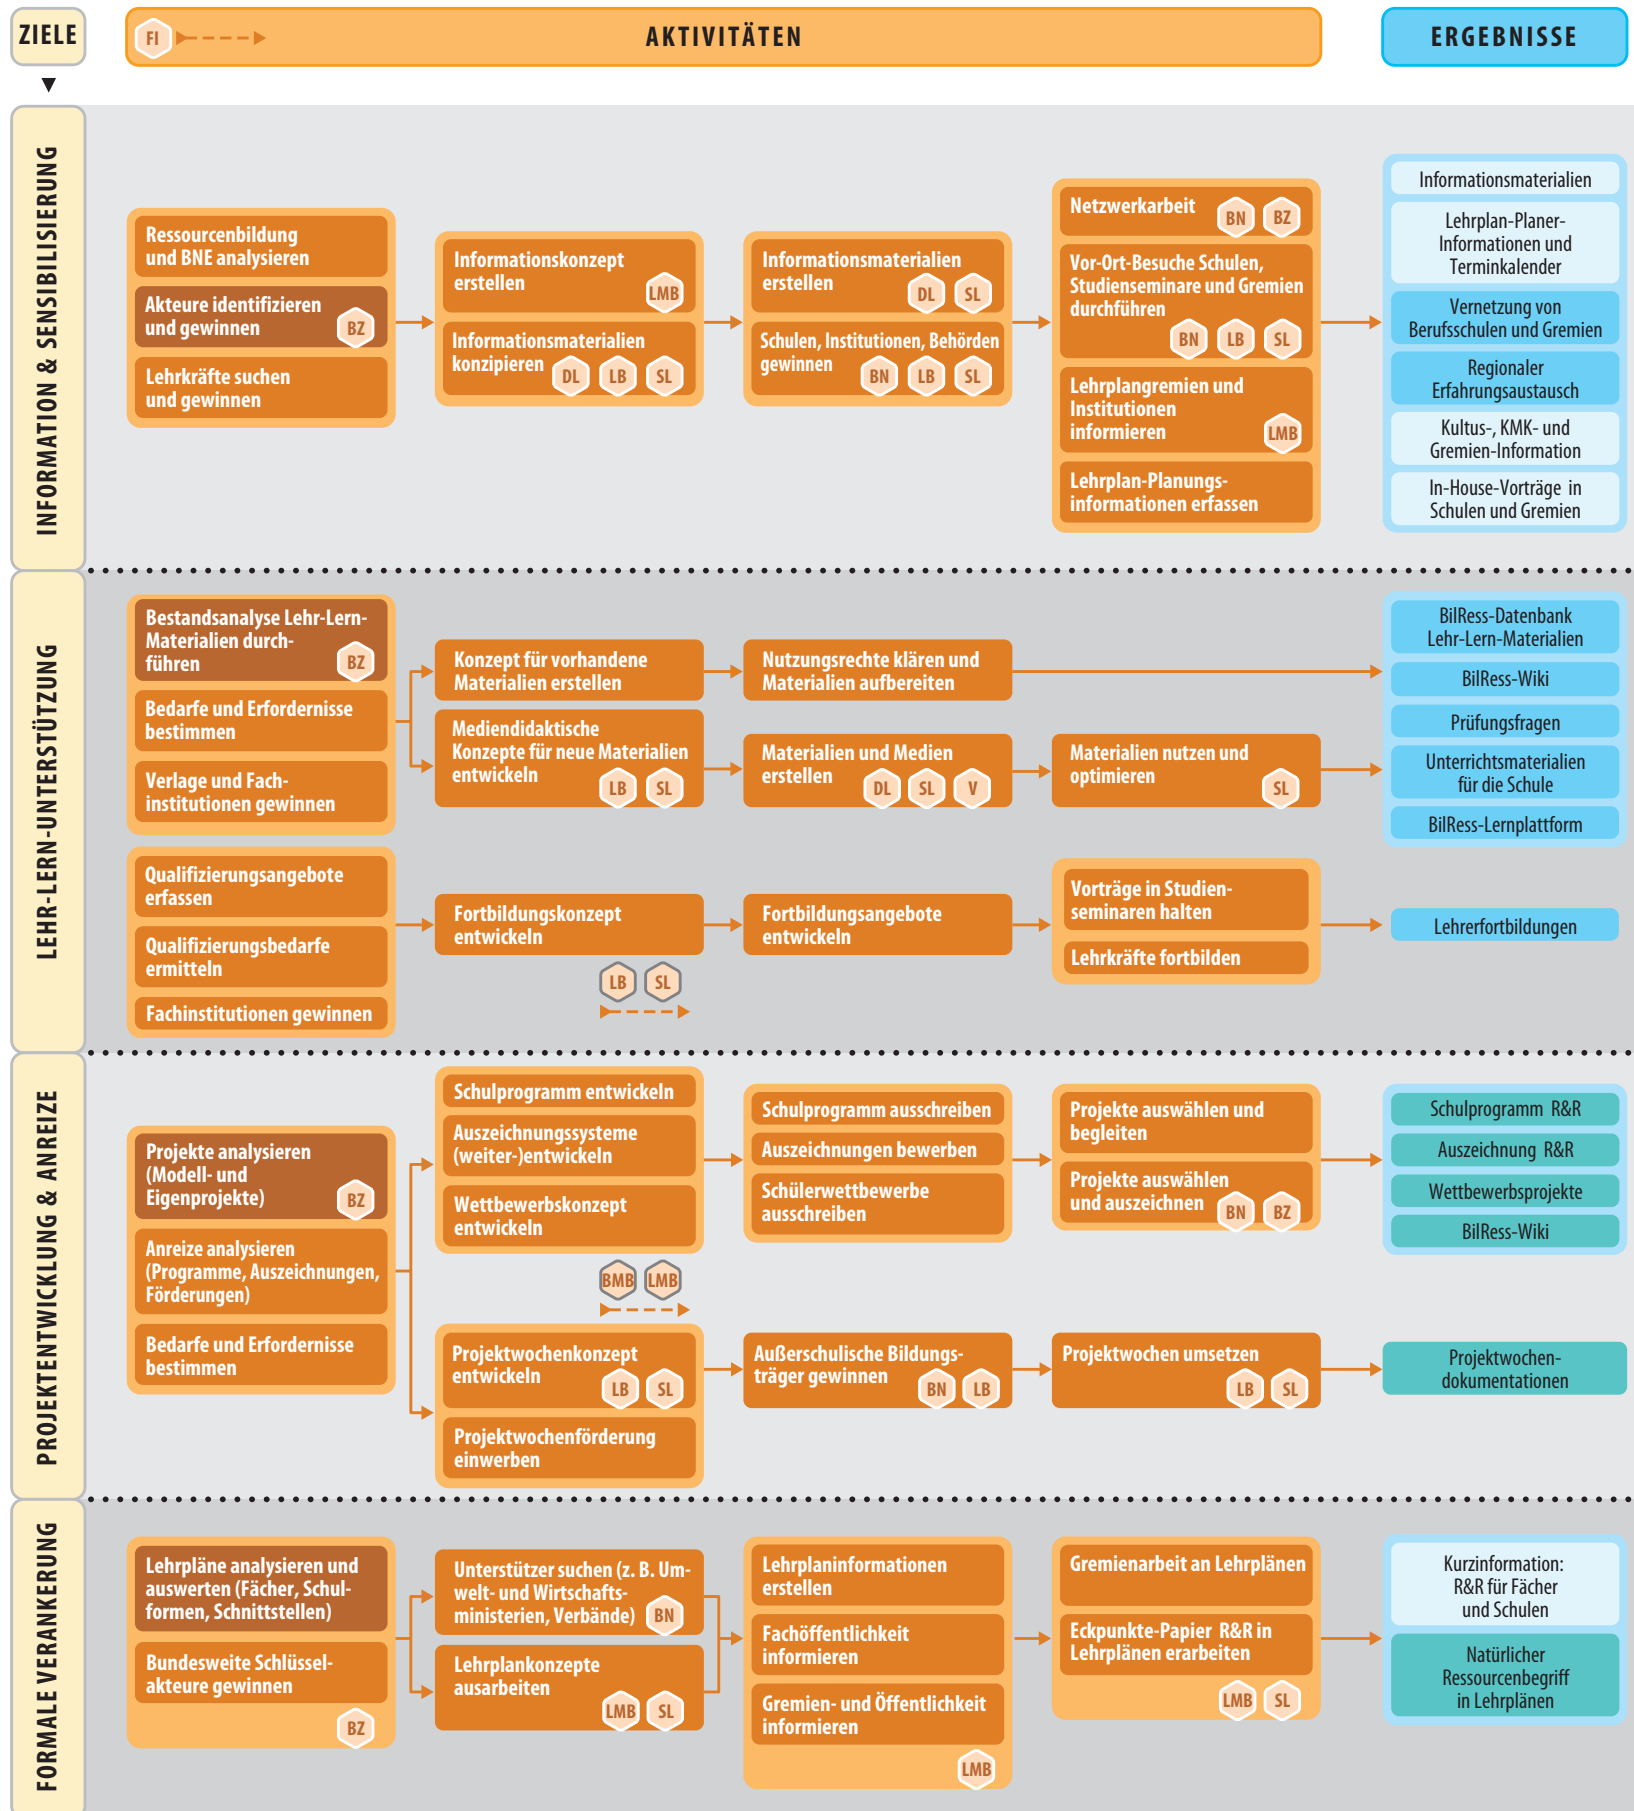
ZIELE

FI

AKTIVITÄTEN

ERGEBNISSE

INFORMATION & SENSIBILISIERUNG

Ressourcenbildung und BNE analysieren

Akteure identifizieren und gewinnen BZ

Lehrkräfte suchen und gewinnen

Informationskonzept erstellen LMB

Informationsmaterialien konzipieren DL LB SL

Informationsmaterialien erstellen DL SL

Schulen, Institutionen, Behörden gewinnen BN LB SL

Netzwerkarbeit BN BZ

Vor-Ort-Besuche Schulen, Studienseminare und Gremien durchführen BN LB SL

Lehrplangremien und Institutionen informieren LMB

Lehrplan-Planungsinformationen erfassen

Informationsmaterialien

Lehrplan-Planer-Informationen und Terminkalender

Vernetzung von Berufsschulen und Gremien

Regionaler Erfahrungsaustausch

Kultus-, KMK- und Gremien-Information

In-House-Vorträge in Schulen und Gremien

LEHR-LERN-UNTERSTÜTZUNG

Bestandsanalyse Lehr-Lern-Materialien durchführen BZ

Bedarfe und Erfordernisse bestimmen

Verlage und Fachinstitutionen gewinnen

Konzept für vorhandene Materialien erstellen

Mediendidaktische Konzepte für neue Materialien entwickeln LB SL

Nutzungsrechte klären und Materialien aufbereiten

Materialien und Medien erstellen DL SL V

Materialien nutzen und optimieren SL

BilRess-Datenbank Lehr-Lern-Materialien

BilRess-Wiki

Prüfungsfragen

Unterrichtsmaterialien für die Schule

BilRess-Lernplattform

Qualifizierungsangebote erfassen

Qualifizierungsbedarfe ermitteln

Fachinstitutionen gewinnen

Fortbildungskonzept entwickeln

LB SL

Fortbildungsangebote entwickeln

Vorträge in Studienseminaren halten

Lehrkräfte fortbilden

Lehrerfortbildungen

PROJEKTENTWICKLUNG & ANREIZE

Projekte analysieren (Modell- und Eigenprojekte) BZ

Anreize analysieren (Programme, Auszeichnungen, Förderungen)

Bedarfe und Erfordernisse bestimmen

Schulprogramm entwickeln

Auszeichnungssysteme (weiter-)entwickeln

Wettbewerbskonzept entwickeln

BMB LMB

Schulprogramm ausschreiben

Auszeichnungen bewerben

Schülerwettbewerbe ausschreiben

Projekte auswählen und begleiten

Projekte auswählen und auszeichnen BN BZ

Schulprogramm R&R

Auszeichnung R&R

Wettbewerbsprojekte

BilRess-Wiki

Projektwochenkonzept entwickeln LB SL

Projektwochenförderung einwerben

Außerschulische Bildungsträger gewinnen BN LB

Projektwochen umsetzen LB SL

Projektwochen-dokumentationen

FORMALE VERANKERUNG

Lehrpläne analysieren und auswerten (Fächer, Schulformen, Schnittstellen)

Bundesweite Schlüsselakteure gewinnen

BZ

Unterstützer suchen (z. B. Umwelt- und Wirtschaftsministerien, Verbände) BN

Lehrplankonzepte ausarbeiten LMB SL

Lehrplaninformationen erstellen

Fachöffentlichkeit informieren

Gremien- und Öffentlichkeit informieren

LMB

Gremienarbeit an Lehrplänen

Eckpunkte-Papier R&R in Lehrplänen erarbeiten

LMB SL

Kurzinformation: R&R für Fächer und Schulen

Natürlicher Ressourcenbegriff in Lehrplänen